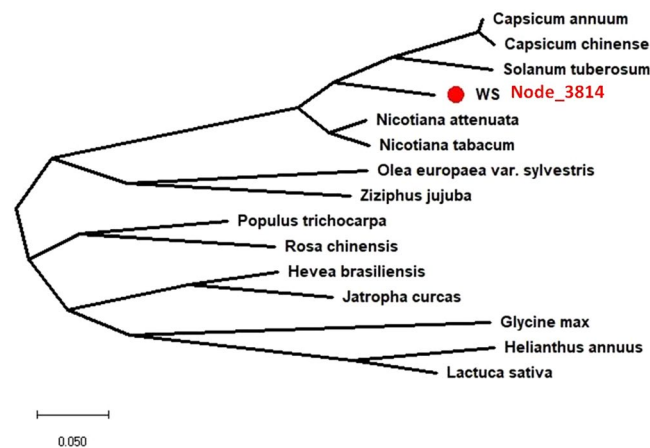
Capsicum annuum
Capsicum chinense
Solanum tuberosum
WS Node_3814
Nicotiana attenuata
Nicotiana tabacum
Olea europaea var. sylvestris
Ziziphus jujuba
Populus trichocarpa
Rosa chinensis
Hevea brasiliensis
Jatropha curcas
Glycine max
Helianthus annuus
Lactuca sativa

0.050